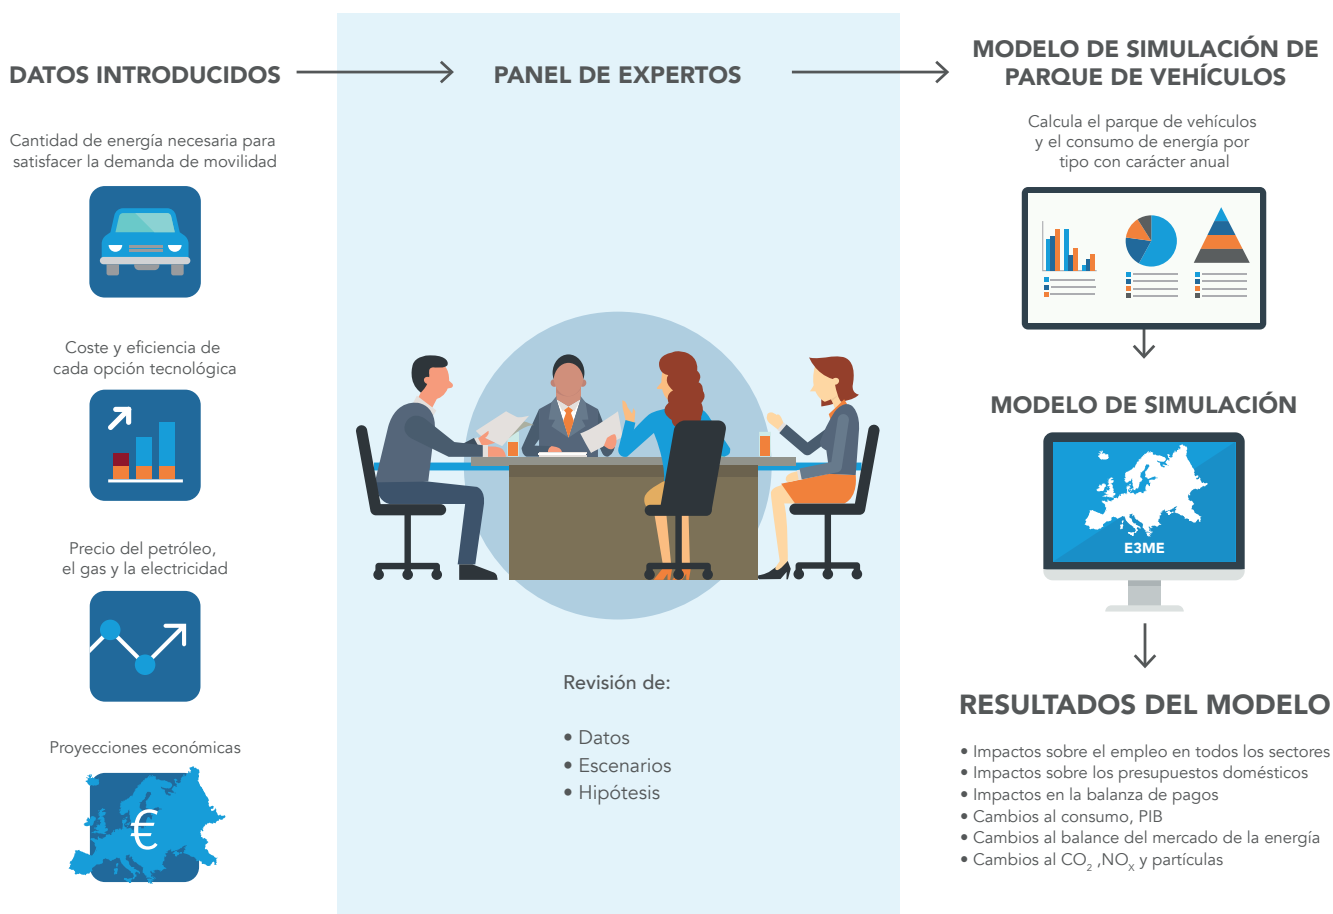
DATOS INTRODUCIDOS

Cantidad de energía necesaria para satisfacer la demanda de movilidad

Coste y eficiencia de cada opción tecnológica

Precio del petróleo, el gas y la electricidad

Proyecciones económicas

€

PANEL DE EXPERTOS

Revisión de:

• Datos
• Escenarios
• Hipótesis

MODELO DE SIMULACIÓN DE PARQUE DE VEHÍCULOS

Calcula el parque de vehículos y el consumo de energía por tipo con carácter anual

MODELO DE SIMULACIÓN

E3ME

RESULTADOS DEL MODELO

• Impactos sobre el empleo en todos los sectores
• Impactos sobre los presupuestos domésticos
• Impactos en la balanza de pagos
• Cambios al consumo, PIB
• Cambios al balance del mercado de la energía
• Cambios al $CO_2$ ,$NO_x$ y partículas